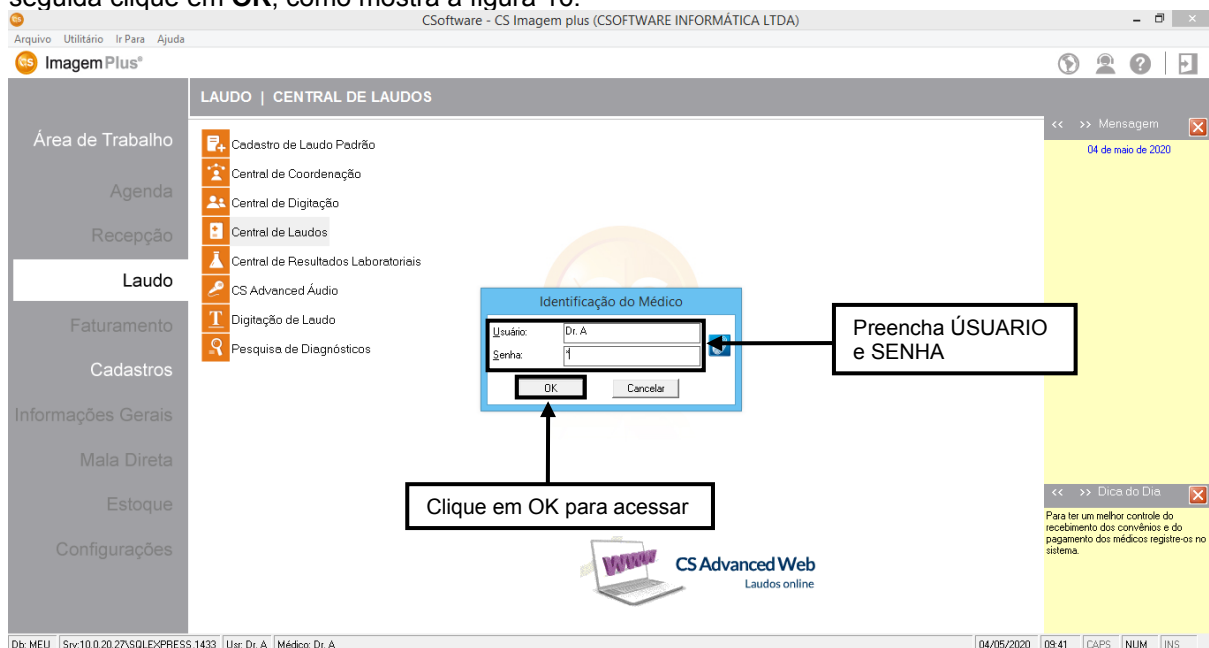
seguida clique em **OK**, como mostra a figura 16.

CSoftware - CS Imagem plus (CSOFTWARE INFORMÁTICA LTDA)

Arquivo Utilitário Ir Para Ajuda

Imagem Plus®

LAUDO | CENTRAL DE LAUDOS

Área de Trabalho
Agenda
Recepção
Laudo
Faturamento
Cadastros
Informações Gerais
Mala Direta
Estoque
Configurações

Cadastro de Laudo Padrão
Central de Coordenação
Central de Digitação
Central de Laudos
Central de Resultados Laboratoriais
CS Advanced Áudio
Digitação de Laudo
Pesquisa de Diagnósticos

Identificação do Médico
Usuário: Dr. A
Senha: *
OK
Cancelar

Preencha ÚSUARIO e SENHA

Clique em OK para acessar

CS Advanced Web
Laudos online

<< >> Mensagem
04 de maio de 2020

<< >> Dica do Dia
Para ter um melhor controle do recebimento dos convênios e do pagamento dos médicos registre-os no sistema.

Db: MEU | Srv:10.0.20.27\SQLEXPRESS,1433 | Usr: Dr. A | Médico: Dr. A | 04/05/2020 | 09:41 | CAPS | NUM | INS